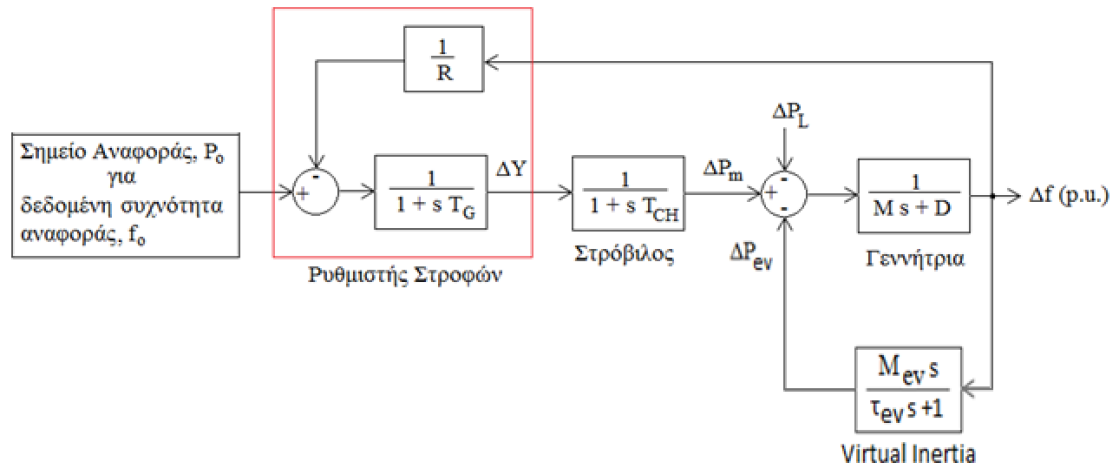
Σημείο Αναφοράς, $P_o$ για δεδομένη συχνότητα αναφοράς, $f_o$

$\frac{1}{R}$

+

-

$\frac{1}{1 + s\, T_G}$

$\Delta Y$

Ρυθμιστής Στροφών

$\frac{1}{1 + s\, T_{CH}}$

Στρόβιλος

$\Delta P_m$

$\Delta P_L$

+

-

-

$\Delta P_{ev}$

$\frac{1}{M\, s + D}$

Γεννήτρια

$\Delta f$ (p.u.)

$\frac{M_{ev}\, s}{\tau_{ev}\, s + 1}$

Virtual Inertia